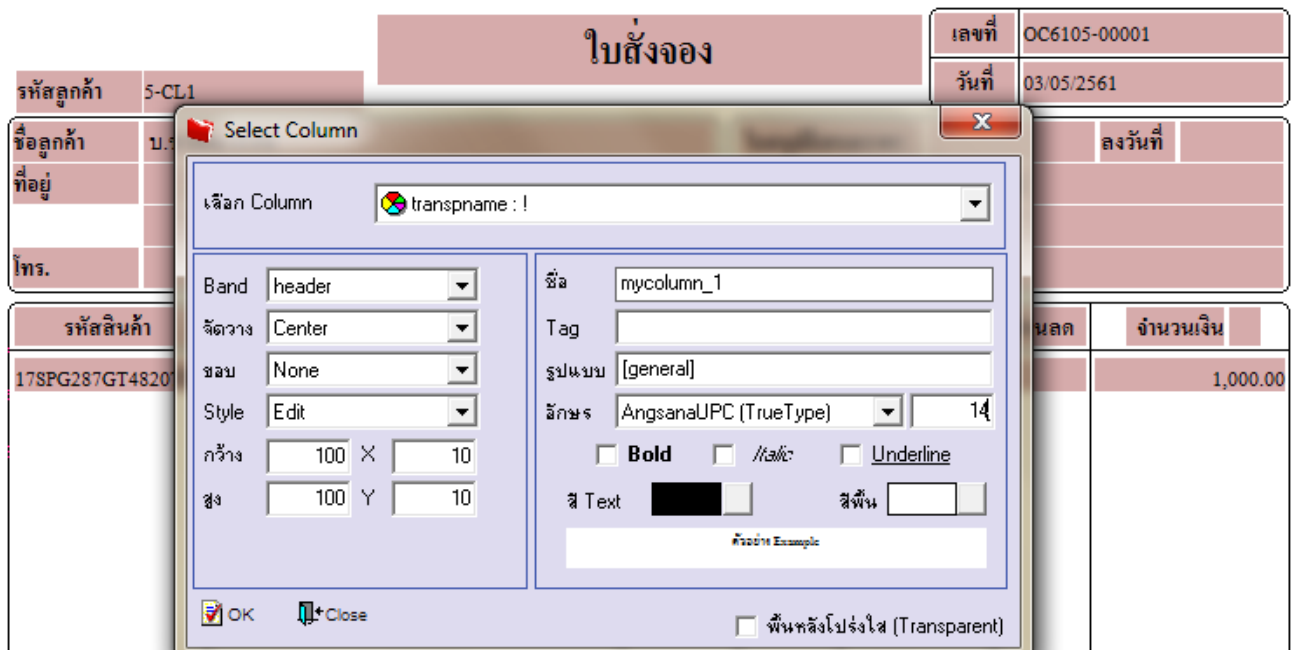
ใบสั่งจอง

เลขที่ OC6105-00001
วันที่ 03/05/2561

รหัสลูกค้า 5-CL1
ชื่อลูกค้า บ.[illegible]
ที่อยู่
โทร.
ลงวันที่

รหัสสินค้า
17SPG287GT4820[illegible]
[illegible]นลด
จำนวนเงิน
1,000.00

Select Column

เลือก Column transpname : !

Band header
จัดวาง Center
ขอบ None
Style Edit
กว้าง 100 X 10
สูง 100 Y 10

ชื่อ mycolumn_1
Tag
รูปแบบ [general]
อักษร AngsanaUPC (TrueType) 14
Bold Italic Underline
สี Text
สีพื้น
ตัวอย่าง Example

OK
Close
พื้นหลังโปร่งใส (Transparent)